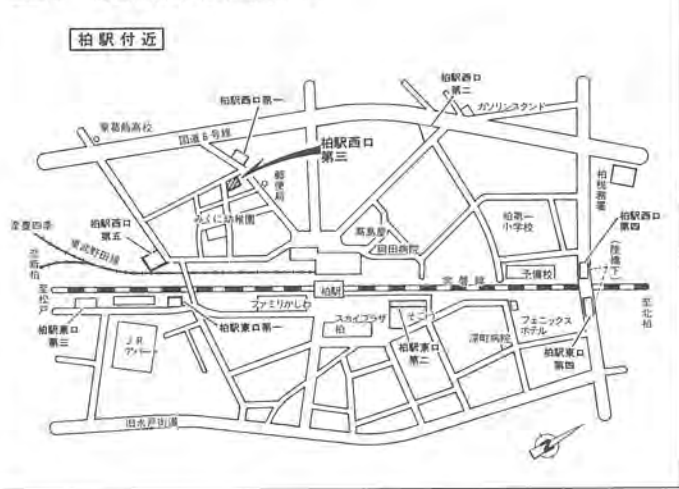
柏駅付近

柏駅西口第一
東葛飾高校
国道6号線
柏駅西口第三
郵便局
柏駅西口第二
ガソリンスタンド
柏税務署
柏駅西口第四
柏第一小学校
高島屋
旧田病院
柏駅西口第五
さくら幼稚園
東武野田線
常磐線
予備校
至豊四季
至新柏
至松戸
至北柏
柏駅
ファミリかしわ
柏駅東口第一
柏駅東口第三
JRアパート
スカイプラザ柏
そごう
フェニックスホテル
深町病院
柏駅東口第二
柏駅東口第四
旧水戸街道